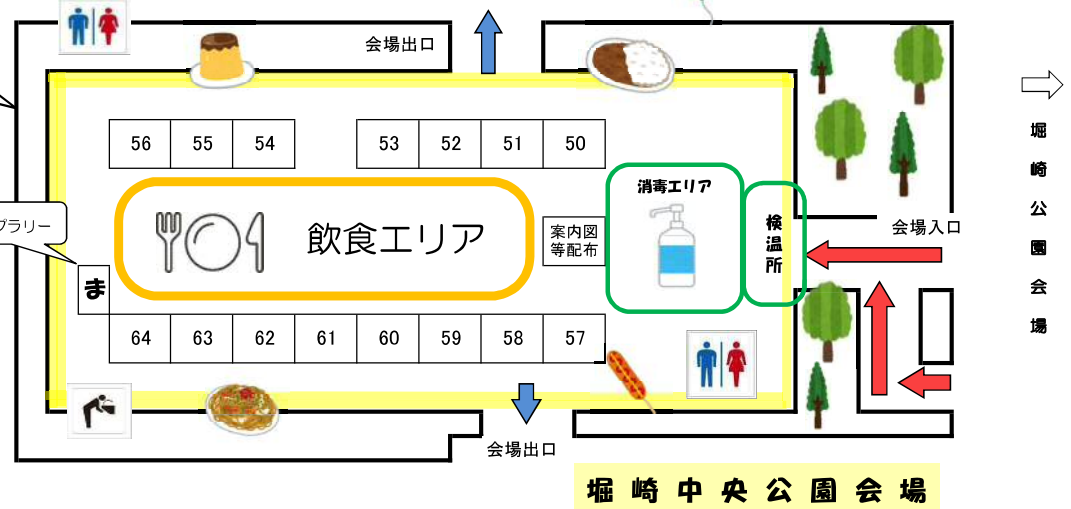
会場出口

| 56 | 55 | 54 |
|---|---|---|

| 53 | 52 | 51 | 50 |
|---|---|---|---|

プラリー

飲食エリア

案内図等配布

消毒エリア

検温所

会場入口

堀崎公園会場

ま

| 64 | 63 | 62 | 61 | 60 | 59 | 58 | 57 |
|---|---|---|---|---|---|---|---|

会場出口

堀崎中央公園会場